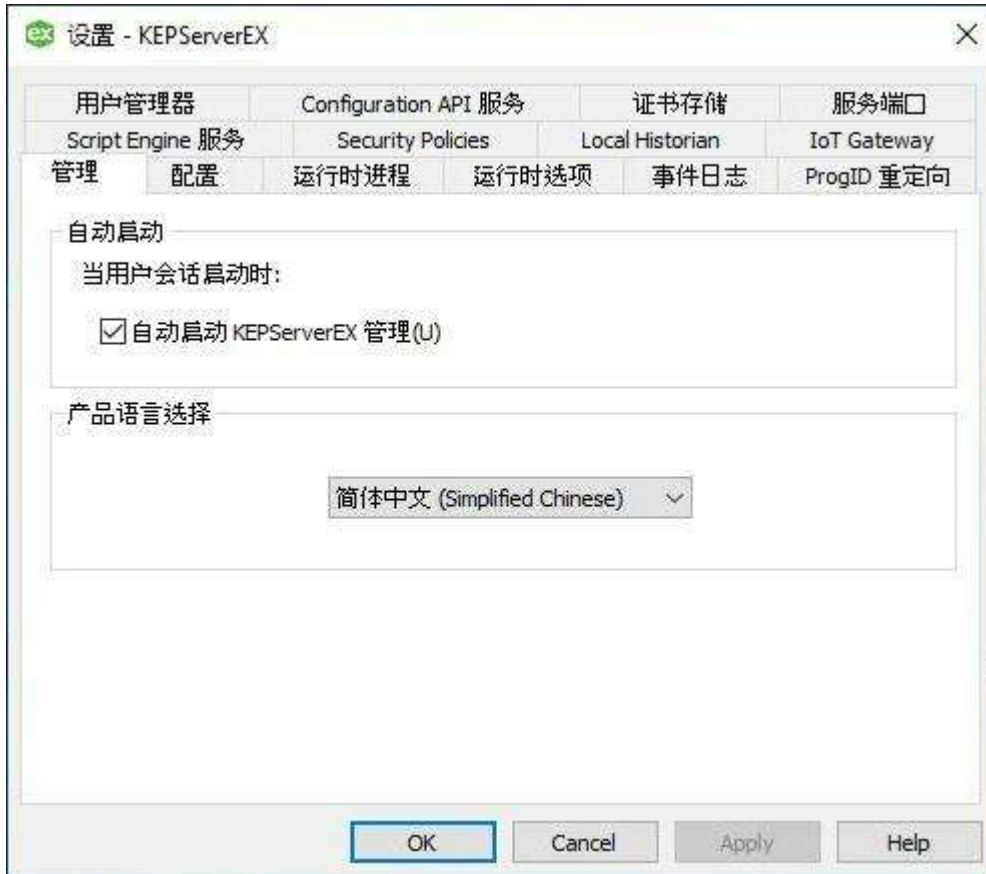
ex 设置 - KEPServerEX ×

用户管理器 Configuration API 服务 证书存储 服务端口
Script Engine 服务 Security Policies Local Historian IoT Gateway
管理 配置 运行时进程 运行时选项 事件日志 ProgID 重定向

自动启动

当用户会话启动时:

☑ 自动启动 KEPServerEX 管理(U)

产品语言选择

简体中文 (Simplified Chinese)

OK Cancel Apply Help